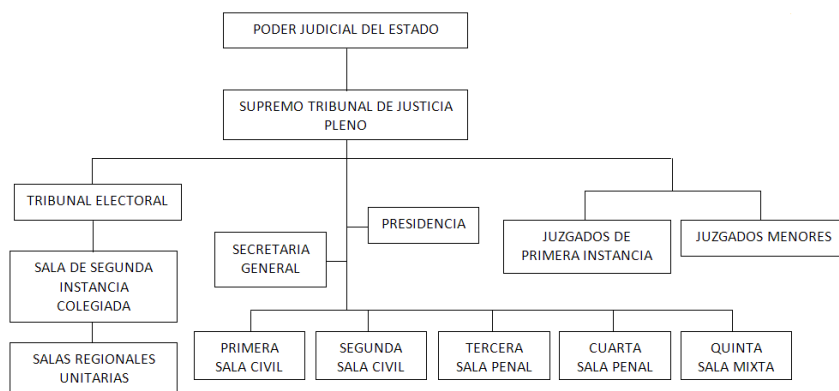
PODER JUDICIAL DEL ESTADO

SUPREMO TRIBUNAL DE JUSTICIA PLENO

TRIBUNAL ELECTORAL

SALA DE SEGUNDA INSTANCIA COLEGIADA

SALAS REGIONALES UNITARIAS

PRESIDENCIA

SECRETARIA GENERAL

JUZGADOS DE PRIMERA INSTANCIA

JUZGADOS MENORES

PRIMERA SALA CIVIL

SEGUNDA SALA CIVIL

TERCERA SALA PENAL

CUARTA SALA PENAL

QUINTA SALA MIXTA